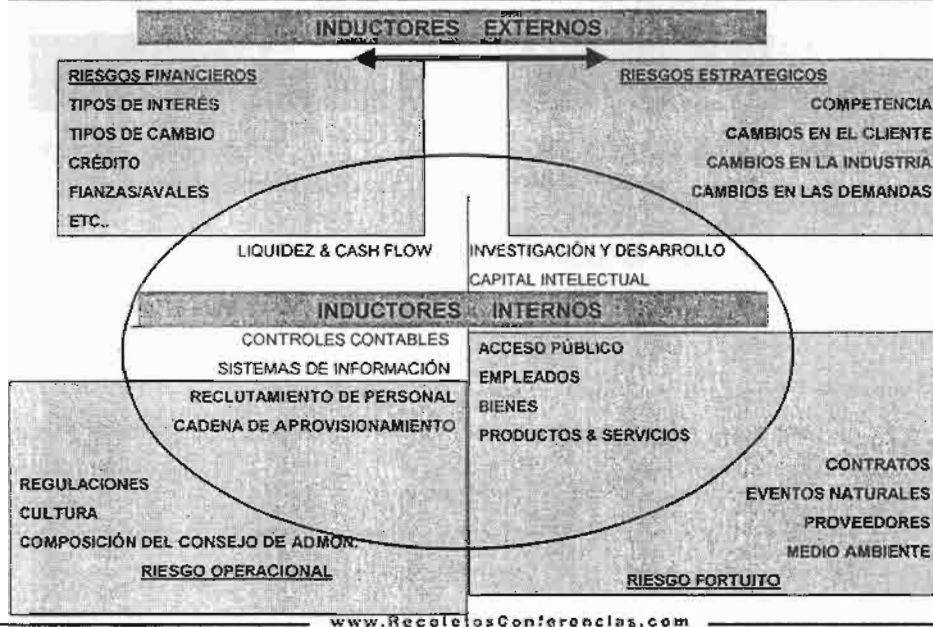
INDUCTORES EXTERNOS

RIESGOS FINANCIEROS
TIPOS DE INTERÉS
TIPOS DE CAMBIO
CRÉDITO
FIANZAS/AVALES
ETC..

RIESGOS ESTRATEGICOS
COMPETENCIA
CAMBIOS EN EL CLIENTE
CAMBIOS EN LA INDUSTRIA
CAMBIOS EN LAS DEMANDAS

LIQUIDEZ & CASH FLOW
INVESTIGACIÓN Y DESARROLLO
CAPITAL INTELECTUAL

INDUCTORES INTERNOS

CONTROLES CONTABLES
SISTEMAS DE INFORMACIÓN
RECLUTAMIENTO DE PERSONAL
CADENA DE APROVISIONAMIENTO

ACCESO PÚBLICO
EMPLEADOS
BIENES
PRODUCTOS & SERVICIOS

REGULACIONES
CULTURA
COMPOSICIÓN DEL CONSEJO DE ADMON.
RIESGO OPERACIONAL

CONTRATOS
EVENTOS NATURALES
PROVEEDORES
MEDIO AMBIENTE
RIESGO FORTUITO

www.RecoletosConferencias.com